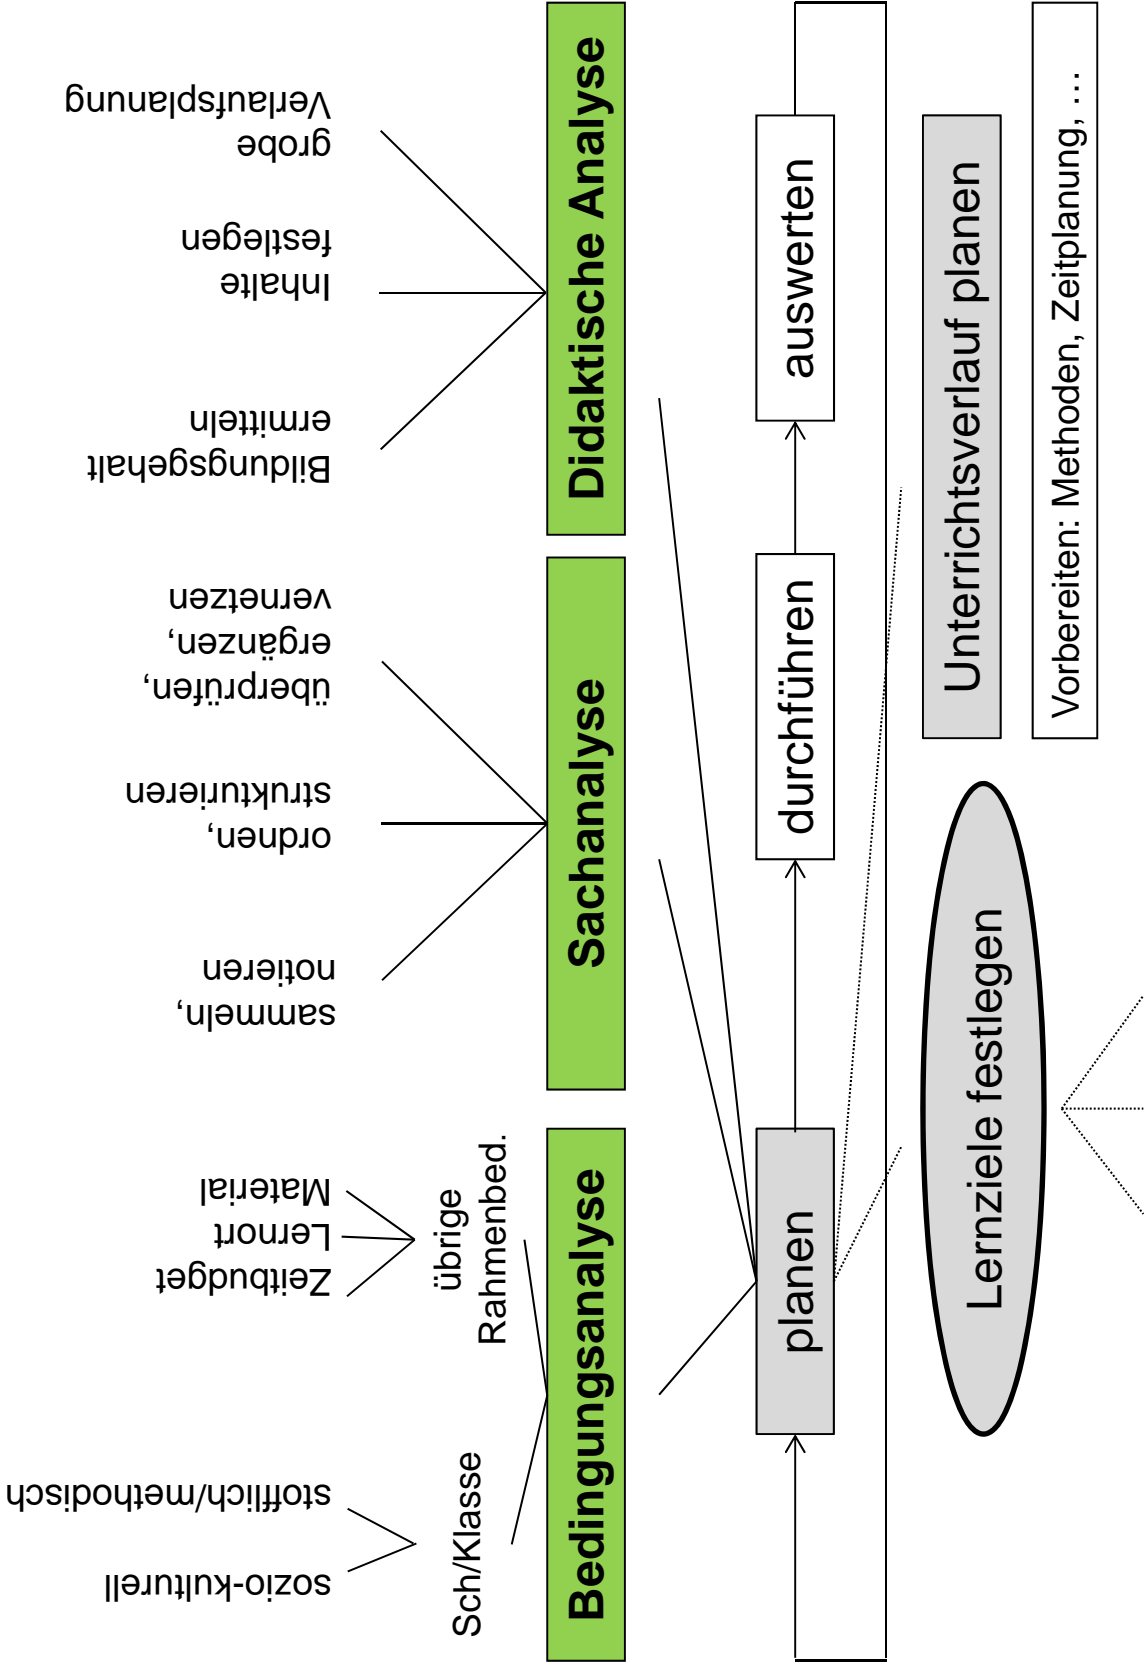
Bedingungsanalyse

Sch/Klasse

sozio-kulturell

stofflich/methodisch

übrige Rahmenbed.

Zeitbudget

Lernort

Material

Sachanalyse

sammeln, notieren

ordnen, strukturieren

überprüfen, ergänzen, vernetzen

Didaktische Analyse

Bildungsgehalt ermitteln

Inhalte festlegen

grobe Verlaufsplanung

planen

durchführen

auswerten

Lernziele festlegen

Unterrichtsverlauf planen

Vorbereiten: Methoden, Zeitplanung, …